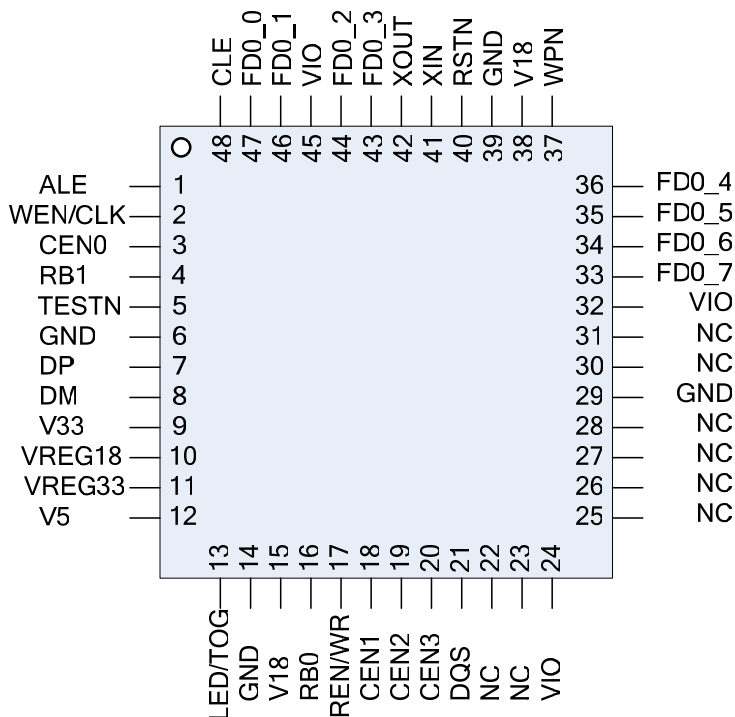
CLE FD0_0 FD0_1 VIO FD0_2 FD0_3 XOUT XIN RSTN GND V18 WPN

48 47 46 45 44 43 42 41 40 39 38 37

ALE 1
WEN/CLK 2
CEN0 3
RB1 4
TESTN 5
GND 6
DP 7
DM 8
V33 9
VREG18 10
VREG33 11
V5 12

36 FD0_4
35 FD0_5
34 FD0_6
33 FD0_7
32 VIO
31 NC
30 NC
29 GND
28 NC
27 NC
26 NC
25 NC

13 14 15 16 17 18 19 20 21 22 23 24

LED/TOG GND V18 RB0 REN/WR CEN1 CEN2 CEN3 DQS NC NC VIO